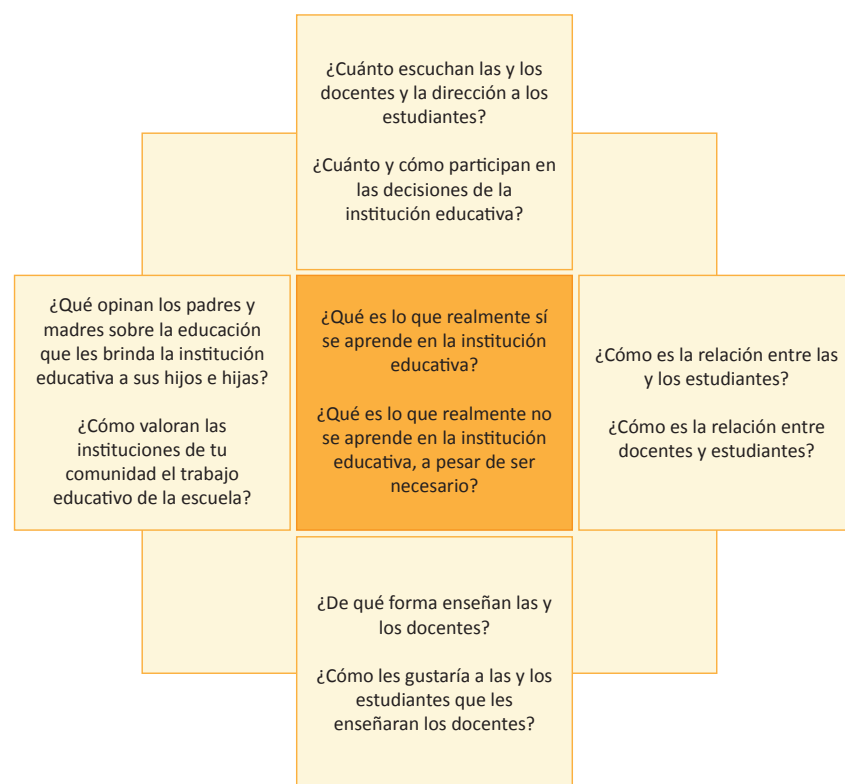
¿Cuánto escuchan las y los docentes y la dirección a los estudiantes?

¿Cuánto y cómo participan en las decisiones de la institución educativa?

¿Qué opinan los padres y madres sobre la educación que les brinda la institución educativa a sus hijos e hijas?

¿Cómo valoran las instituciones de tu comunidad el trabajo educativo de la escuela?

¿Qué es lo que realmente sí se aprende en la institución educativa?

¿Qué es lo que realmente no se aprende en la institución educativa, a pesar de ser necesario?

¿Cómo es la relación entre las y los estudiantes?

¿Cómo es la relación entre docentes y estudiantes?

¿De qué forma enseñan las y los docentes?

¿Cómo les gustaría a las y los estudiantes que les enseñaran los docentes?